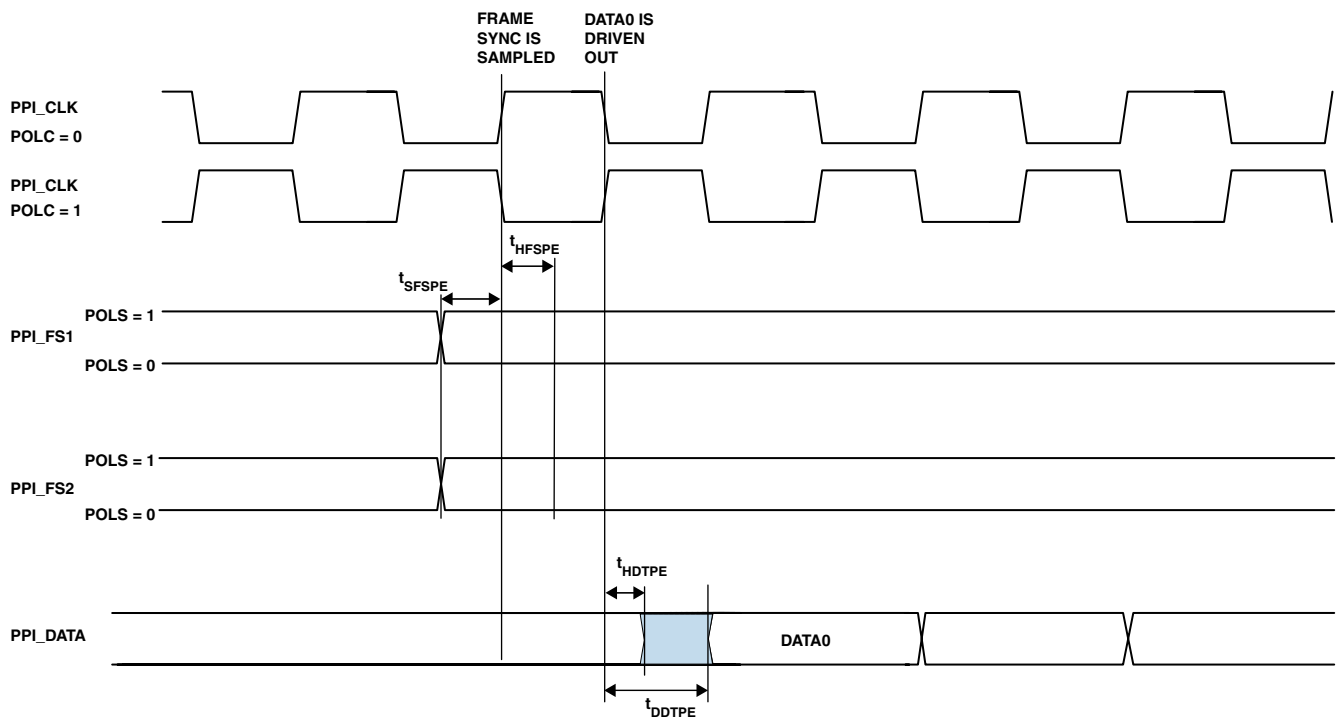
FRAME SYNC IS SAMPLED

DATA0 IS DRIVEN OUT

PPI_CLK
POLC = 0

PPI_CLK
POLC = 1

$t_{HFSPE}$

$t_{SFSPE}$

POLS = 1
PPI_FS1
POLS = 0

POLS = 1
PPI_FS2
POLS = 0

$t_{HDTPE}$

PPI_DATA

DATA0

$t_{DDTPE}$